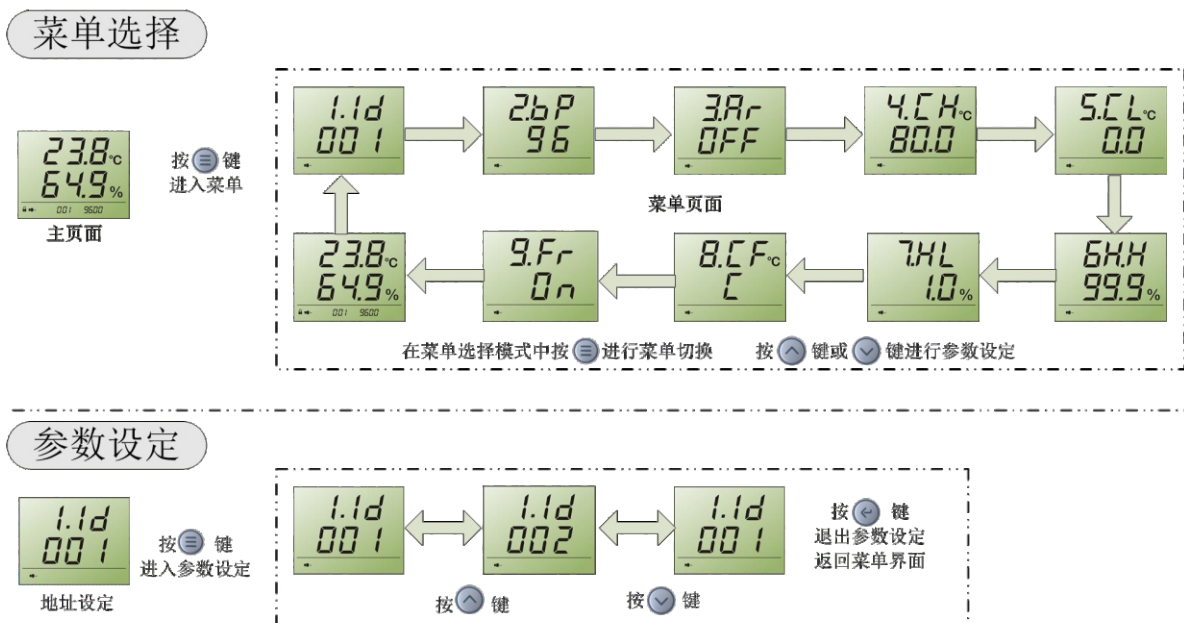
菜单选择

23.8℃
64.9%
001 9600
主页面

按 键
进入菜单

1.1d
001

2.bP
96

3.Ar
OFF

4.CH℃
80.0

5.CL℃
0.0

菜单页面

6HH
99.9%

7.HL
1.0%

8.CF℃
C

9.Fr
On

23.8℃
64.9%
001 9600

在菜单选择模式中按 进行菜单切换 按 键或 键进行参数设定

参数设定

1.1d
001
地址设定

按 键
进入参数设定

1.1d
001

1.1d
002

1.1d
001

按 键
退出参数设定
返回菜单界面

按 键

按 键